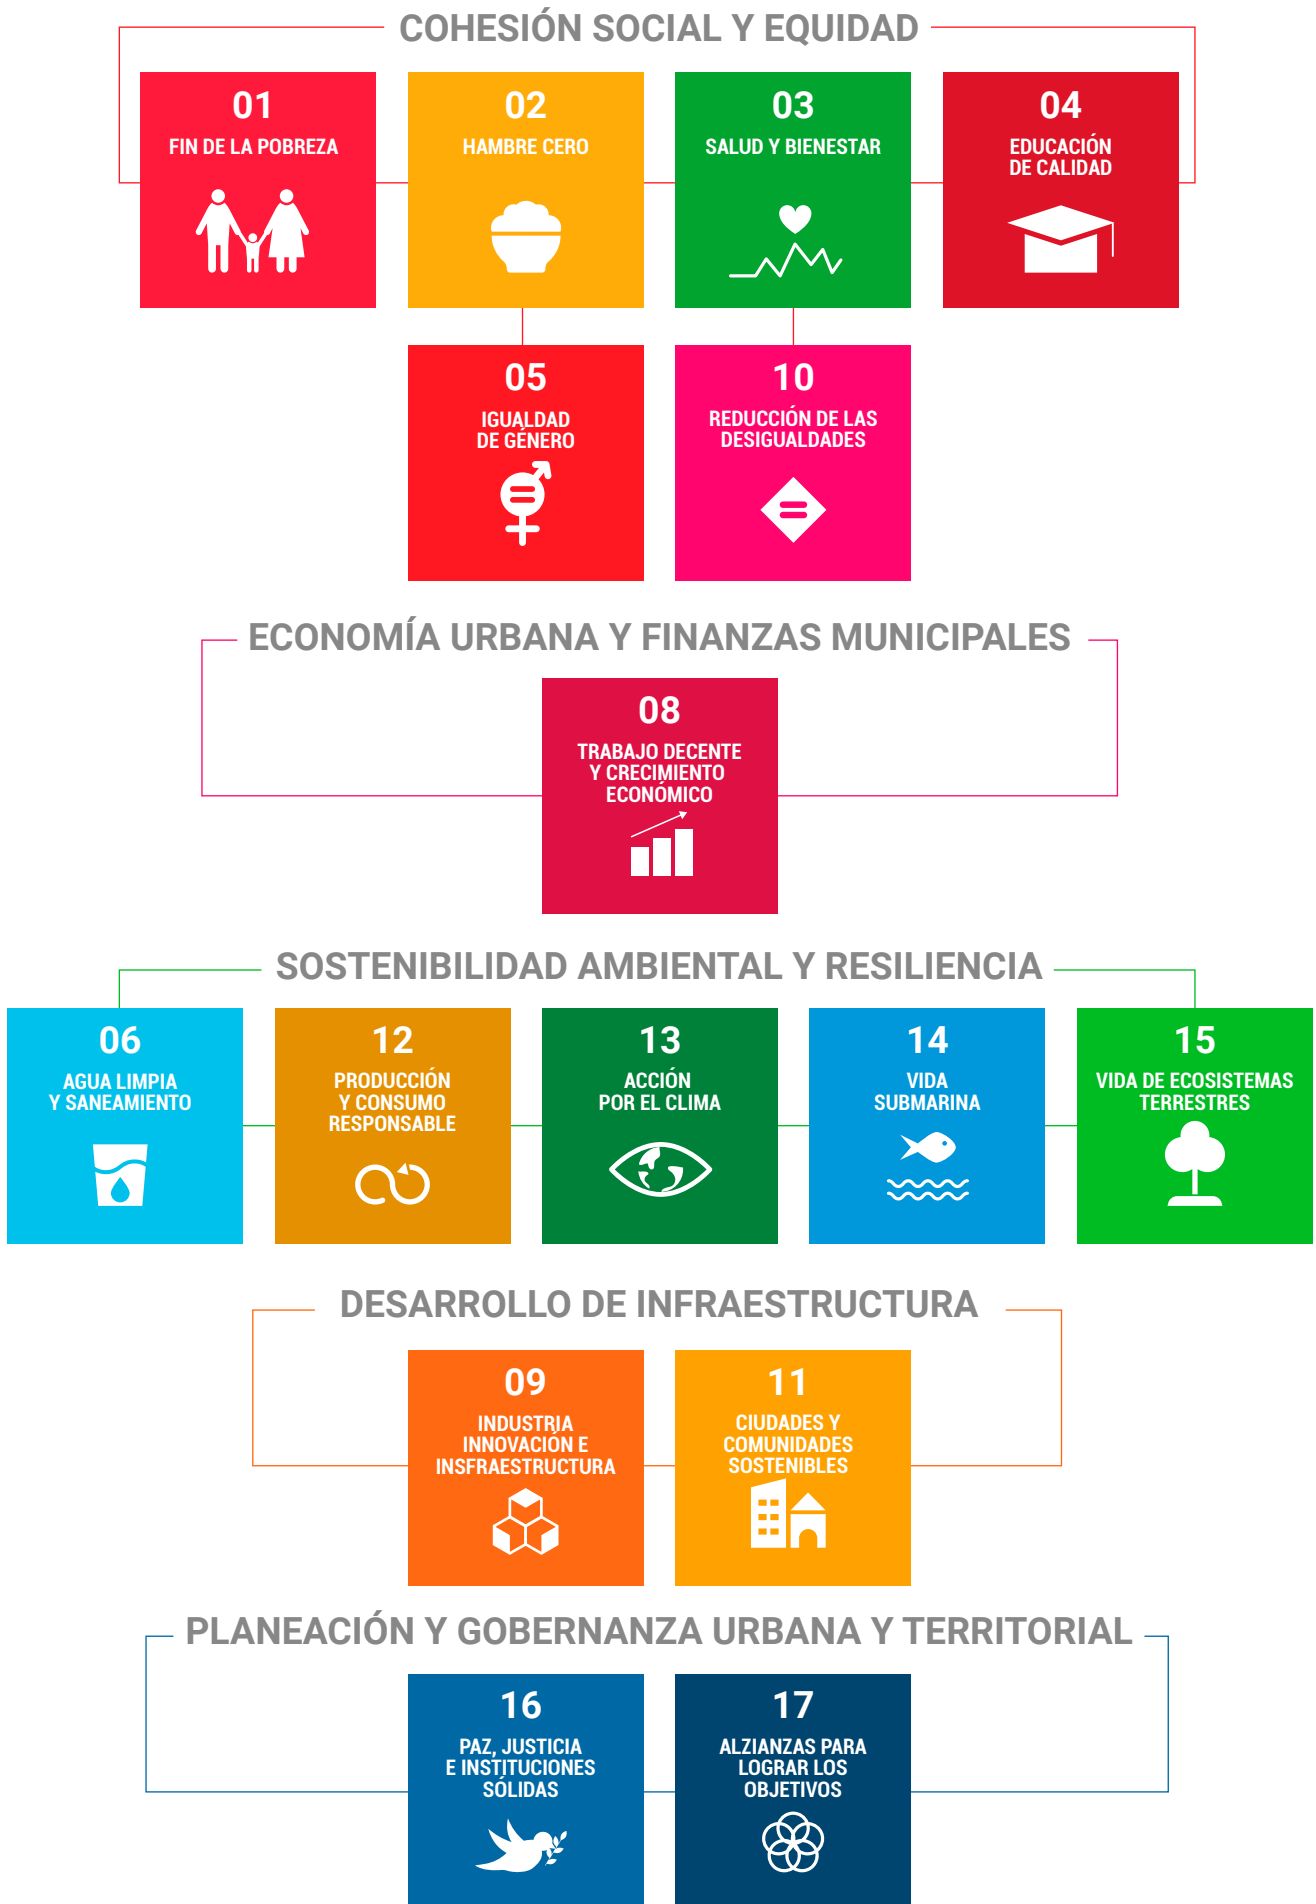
COHESIÓN SOCIAL Y EQUIDAD

01
FIN DE LA POBREZA

02
HAMBRE CERO

03
SALUD Y BIENESTAR

04
EDUCACIÓN DE CALIDAD

05
IGUALDAD DE GÉNERO

10
REDUCCIÓN DE LAS DESIGUALDADES

ECONOMÍA URBANA Y FINANZAS MUNICIPALES

08
TRABAJO DECENTE Y CRECIMIENTO ECONÓMICO

SOSTENIBILIDAD AMBIENTAL Y RESILIENCIA

06
AGUA LIMPIA Y SANEAMIENTO

12
PRODUCCIÓN Y CONSUMO RESPONSABLE

13
ACCIÓN POR EL CLIMA

14
VIDA SUBMARINA

15
VIDA DE ECOSISTEMAS TERRESTRES

DESARROLLO DE INFRAESTRUCTURA

09
INDUSTRIA INNOVACIÓN E INSFRAESTRUCTURA

11
CIUDADES Y COMUNIDADES SOSTENIBLES

PLANEACIÓN Y GOBERNANZA URBANA Y TERRITORIAL

16
PAZ, JUSTICIA E INSTITUCIONES SÓLIDAS

17
ALZIANZAS PARA LOGRAR LOS OBJETIVOS